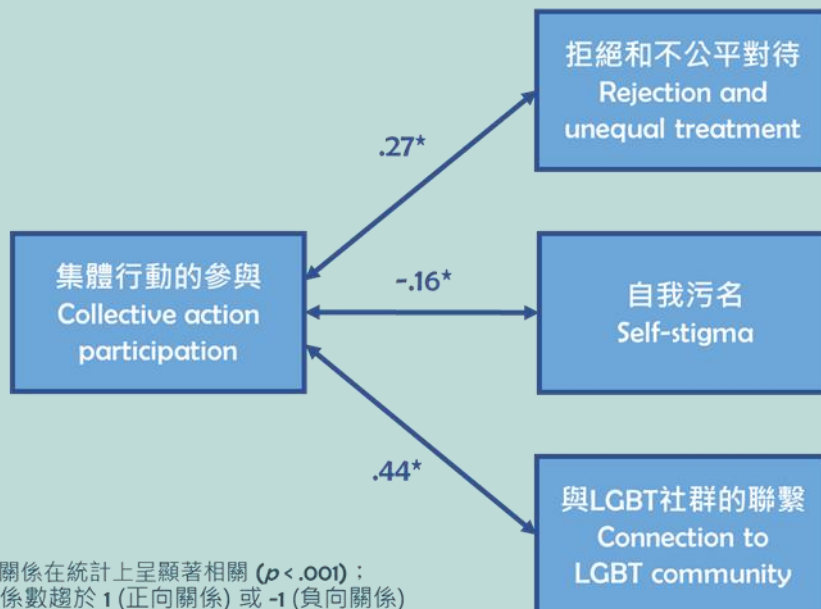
拒絕和不公平對待
Rejection and unequal treatment

.27*

集體行動的參與
Collective action participation

-.16*

自我污名
Self-stigma

.44*

與LGBT社群的聯繫
Connection to LGBT community

關係在統計上呈顯著相關 ($p < .001$)；
係數趨於 1 (正向關係) 或 -1 (負向關係)